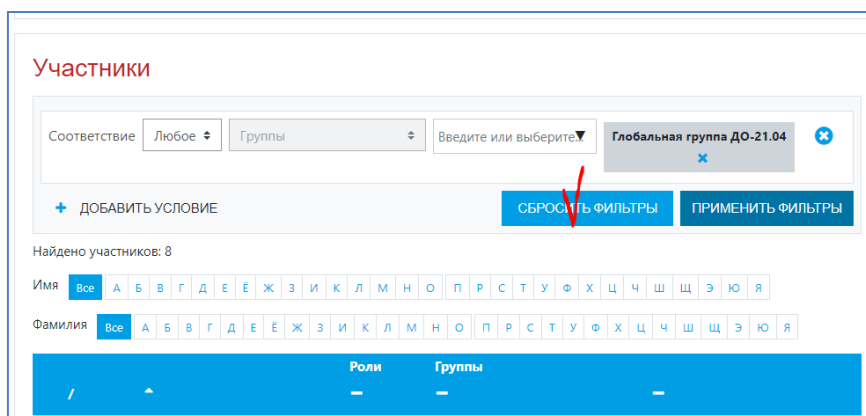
Участники

Соответствие Любое Группы Введите или выберите... Глобальная группа ДО-21.04

+ ДОБАВИТЬ УСЛОВИЕ

СБРОСИТЬ ФИЛЬТРЫ ПРИМЕНИТЬ ФИЛЬТРЫ

Найдено участников: 8

Имя Все А Б В Г Д Е Ё Ж З И К Л М Н О П Р С Т У Ф Х Ц Ч Ш Щ Э Ю Я

Фамилия Все А Б В Г Д Е Ё Ж З И К Л М Н О П Р С Т У Ф Х Ц Ч Ш Щ Э Ю Я

/ Роли Группы